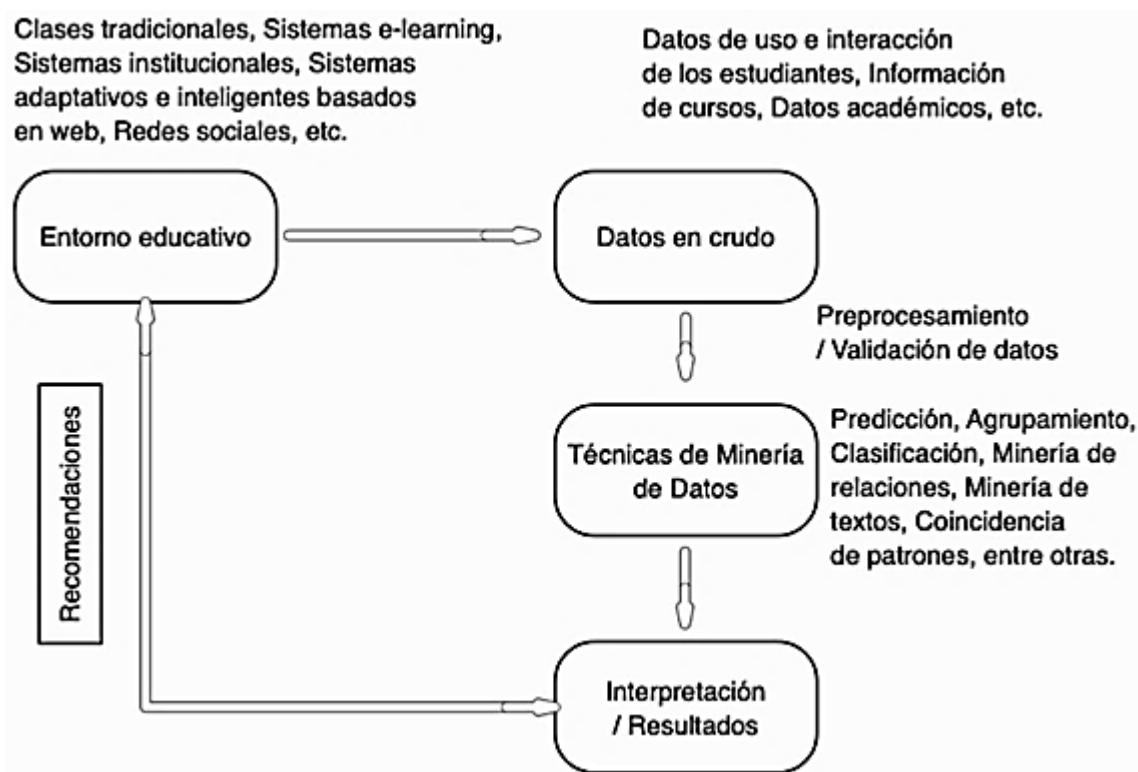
Clases tradicionales, Sistemas e-learning, Sistemas institucionales, Sistemas adaptativos e inteligentes basados en web, Redes sociales, etc.

Datos de uso e interacción de los estudiantes, Información de cursos, Datos académicos, etc.

Entorno educativo

Datos en crudo

Preprocesamiento / Validación de datos

Recomendaciones

Técnicas de Minería de Datos

Predicción, Agrupamiento, Clasificación, Minería de relaciones, Minería de textos, Coincidencia de patrones, entre otras.

Interpretación / Resultados